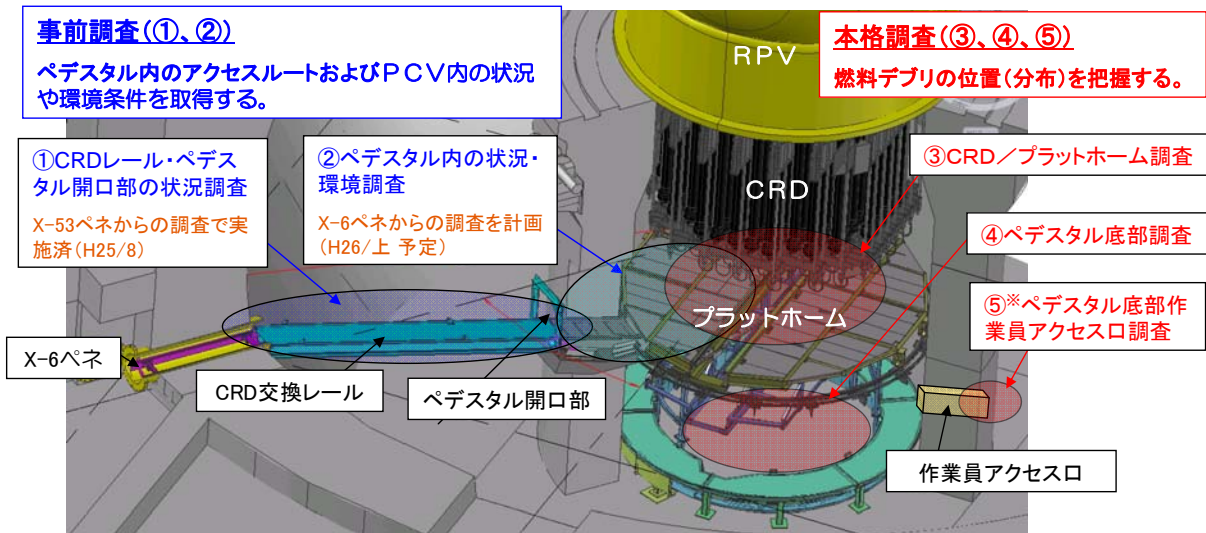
事前調査(①、②)

ペデスタル内のアクセスルートおよびＰＣＶ内の状況や環境条件を取得する。

RPV

本格調査(③、④、⑤)

燃料デブリの位置(分布)を把握する。

①CRDレール・ペデスタル開口部の状況調査

X-53ペネからの調査で実施済(H25/8)

②ペデスタル内の状況・環境調査

X-6ペネからの調査を計画(H26/上 予定)

③CRD／プラットホーム調査

CRD

④ペデスタル底部調査

⑤※ペデスタル底部作業員アクセス口調査

プラットホーム

X-6ペネ

CRD交換レール

ペデスタル開口部

作業員アクセス口